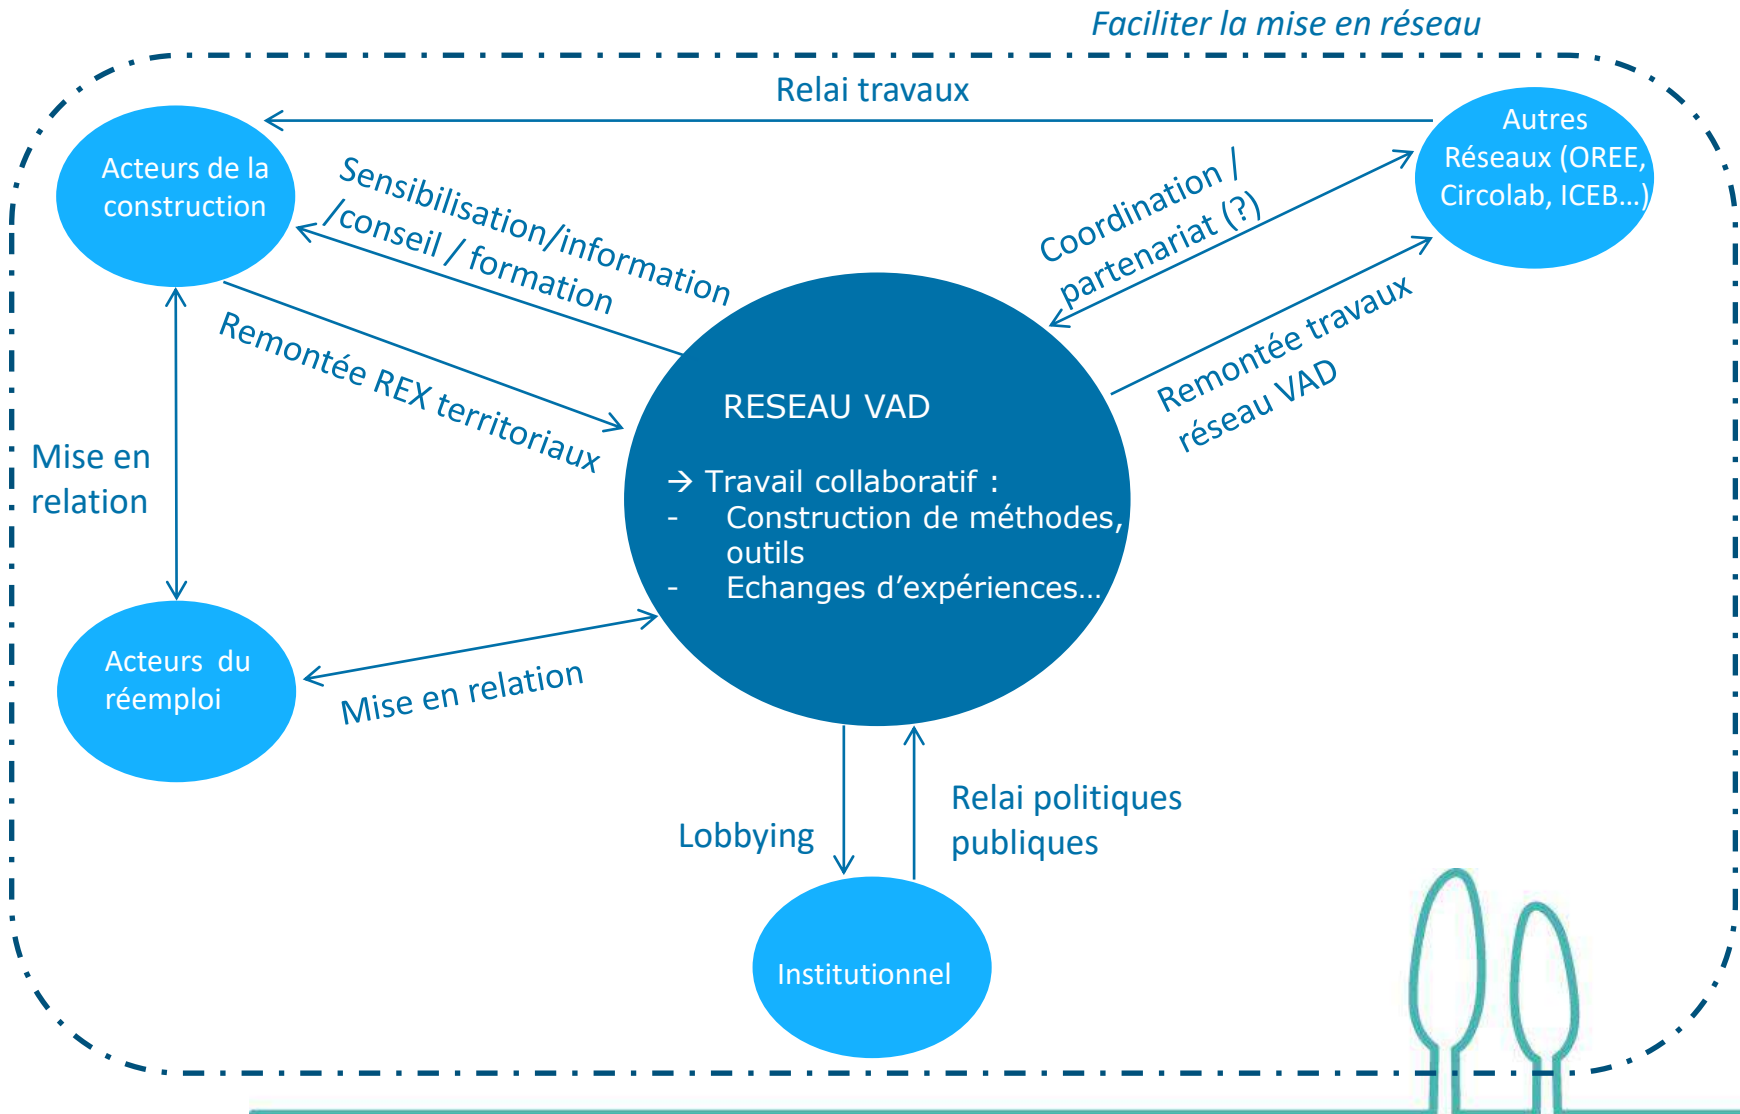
Faciliter la mise en réseau

Relai travaux

Acteurs de la construction

Sensibilisation/information /conseil / formation

Coordination / partenariat (?)

Autres Réseaux (OREE, Circolab, ICEB…)

Remontée REX territoriaux

Remontée travaux réseau VAD

Mise en relation

RESEAU VAD

→ Travail collaboratif :
- Construction de méthodes, outils
- Echanges d'expériences…

Acteurs du réemploi

Mise en relation

Lobbying

Relai politiques publiques

Institutionnel